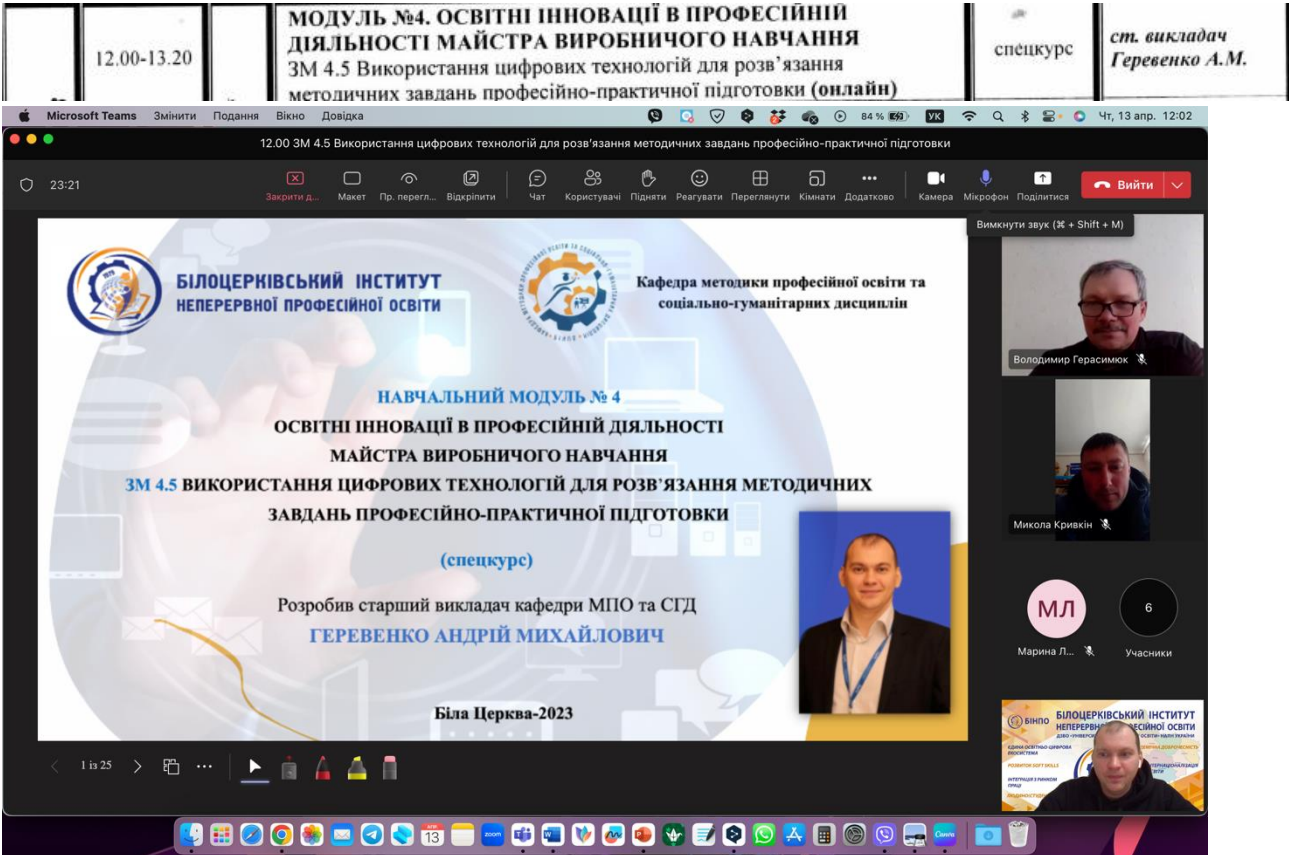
| 12.00-13.20 | МОДУЛЬ №4. ОСВІТНІ ІННОВАЦІЇ В ПРОФЕСІЙНІЙ ДІЯЛЬНОСТІ МАЙСТРА ВИРОБНИЧОГО НАВЧАННЯ ЗМ 4.5 Використання цифрових технологій для розв'язання методичних завдань професійно-практичної підготовки (онлайн) | спецкурс | ст. викладач Геревенко А.М. |
|---|---|---|---|

Microsoft Teams Змінити Подання Вікно Довідка 84 % УК Чт, 13 апр. 12:02

12.00 ЗМ 4.5 Використання цифрових технологій для розв'язання методичних завдань професійно-практичної підготовки

23:21 Закрити д... Макет Пр. перегл... Відкріпити Чат Користувачі Підняти Реагувати Переглянути Кімнати Додатково Камера Мікрофон Поділитися Вийти

Вимкнути звук (⌘ + Shift + M)

БІЛОЦЕРКІВСЬКИЙ ІНСТИТУТ НЕПЕРЕРВНОЇ ПРОФЕСІЙНОЇ ОСВІТИ

Кафедра методики професійної освіти та соціально-гуманітарних дисциплін

НАВЧАЛЬНИЙ МОДУЛЬ № 4
ОСВІТНІ ІННОВАЦІЇ В ПРОФЕСІЙНІЙ ДІЯЛЬНОСТІ
МАЙСТРА ВИРОБНИЧОГО НАВЧАННЯ
ЗМ 4.5 ВИКОРИСТАННЯ ЦИФРОВИХ ТЕХНОЛОГІЙ ДЛЯ РОЗВ'ЯЗАННЯ МЕТОДИЧНИХ ЗАВДАНЬ ПРОФЕСІЙНО-ПРАКТИЧНОЇ ПІДГОТОВКИ

(спецкурс)

Розробив старший викладач кафедри МПО та СГД
ГЕРЕВЕНКО АНДРІЙ МИХАЙЛОВИЧ

Біла Церква-2023

1 із 25

Володимир Герасимюк

Микола Кривкін

МЛ
Марина Л...

6
Учасники

БІНПО БІЛОЦЕРКІВСЬКИЙ ІНСТИТУТ НЕПЕРЕРВНОЇ ПРОФЕСІЙНОЇ ОСВІТИ